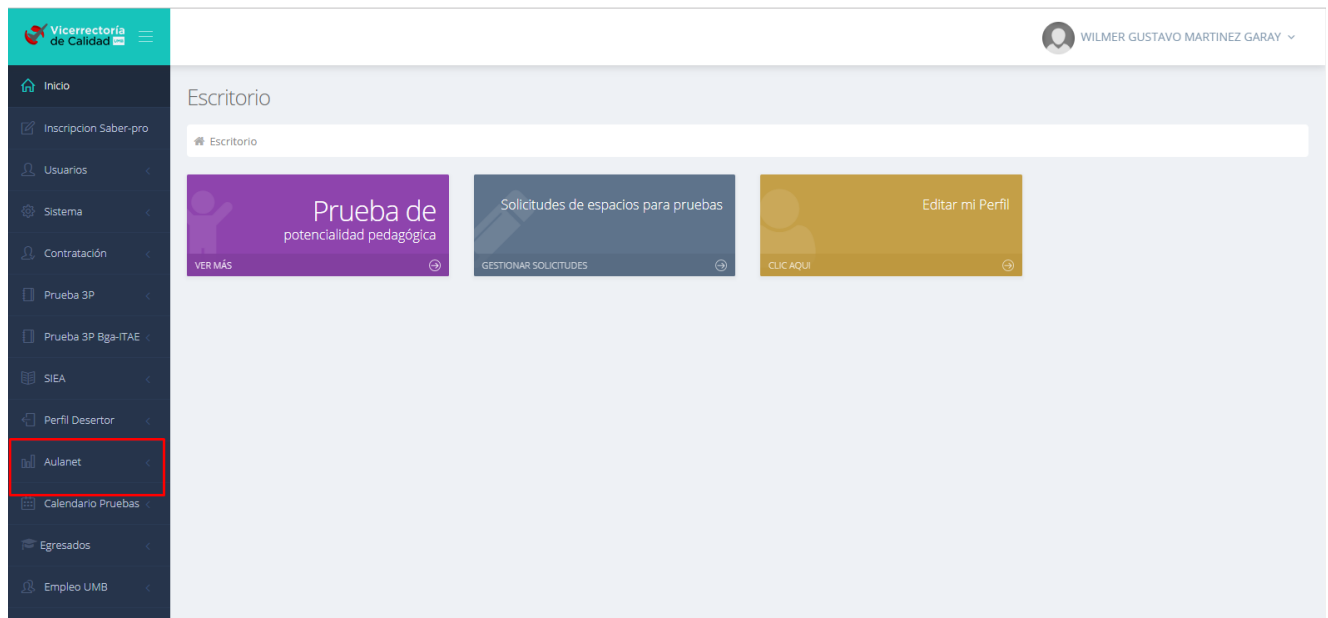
Vicerrectoría de Calidad UMB

WILMER GUSTAVO MARTINEZ GARAY

Inicio
Inscripcion Saber-pro
Usuarios
Sistema
Contratación
Prueba 3P
Prueba 3P Bga-ITAE
SIEA
Perfil Desertor
Aulanet
Calendario Pruebas
Egresados
Empleo UMB

Escritorio

Escritorio

Prueba de potencialidad pedagógica
VER MÁS

Solicitudes de espacios para pruebas
GESTIONAR SOLICITUDES

Editar mi Perfil
CLIC AQUI